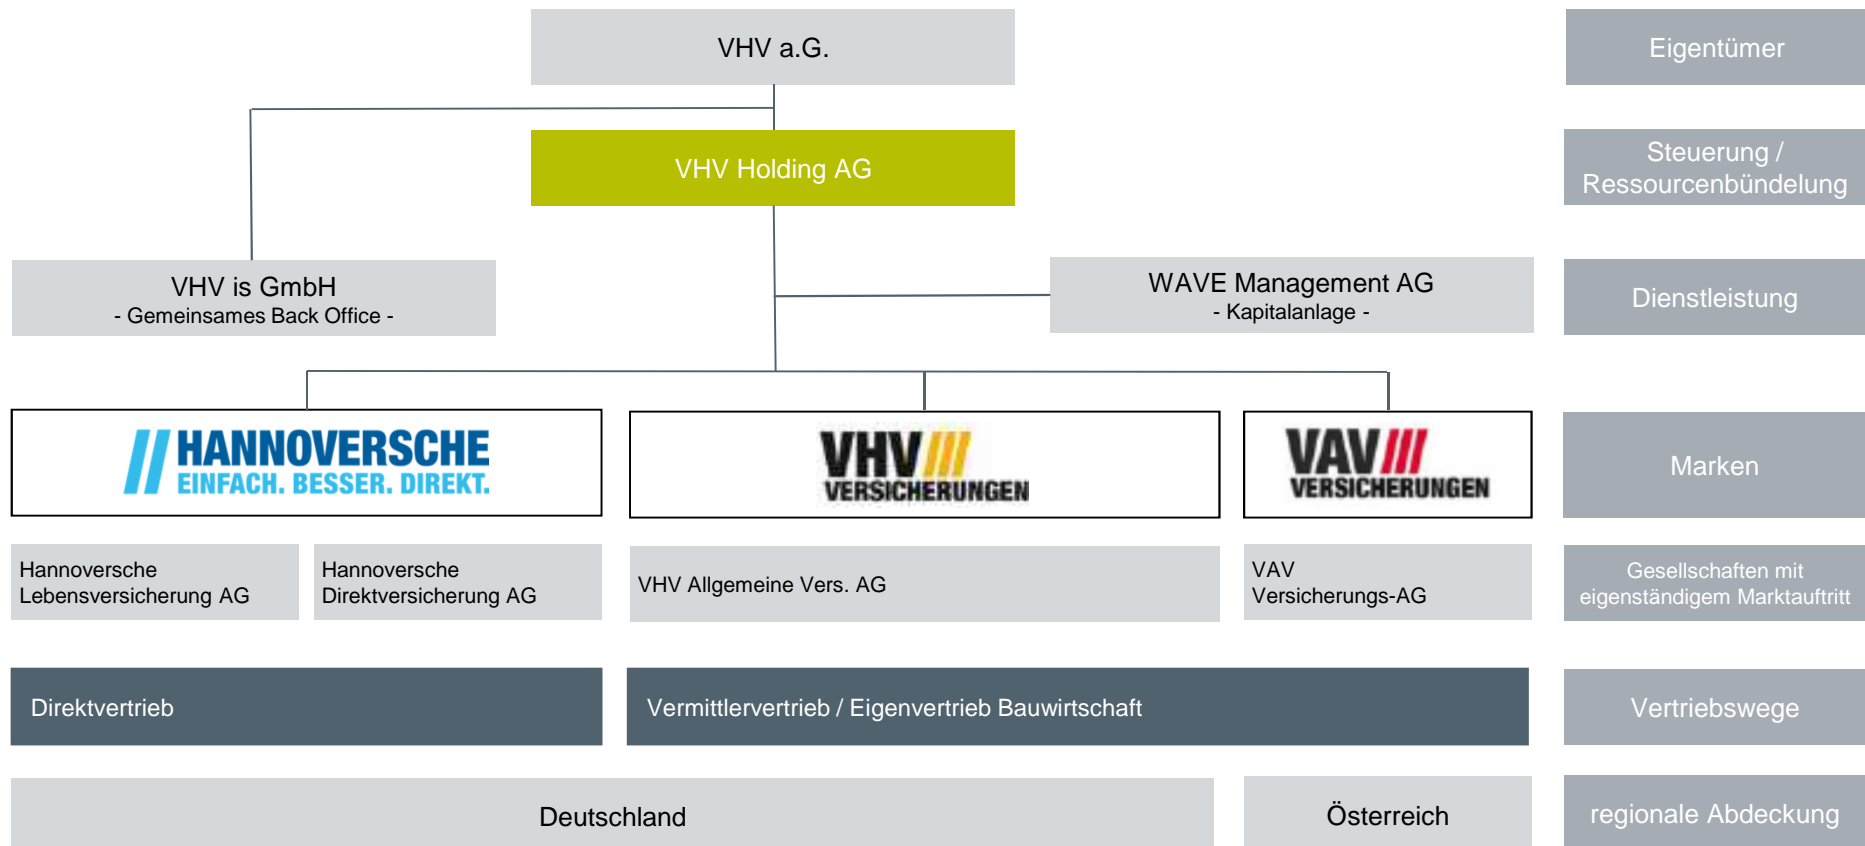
VHV a.G.

Eigentümer

VHV Holding AG

Steuerung / Ressourcenbündelung

VHV is GmbH
- Gemeinsames Back Office -

WAVE Management AG
- Kapitalanlage -

Dienstleistung

HANNOVERSCHE
EINFACH. BESSER. DIREKT.

VHV
VERSICHERUNGEN

VAV
VERSICHERUNGEN

Marken

Hannoversche Lebensversicherung AG

Hannoversche Direktversicherung AG

VHV Allgemeine Vers. AG

VAV Versicherungs-AG

Gesellschaften mit eigenständigem Marktauftritt

Direktvertrieb

Vermittlervertrieb / Eigenvertrieb Bauwirtschaft

Vertriebswege

Deutschland

Österreich

regionale Abdeckung